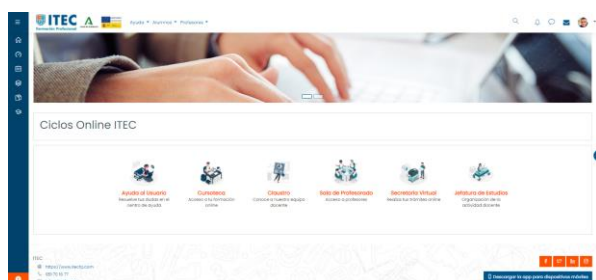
ITEC
Formación Profesional
Ayuda ▾ Alumnos ▾ Profesores ▾

Ciclos Online ITEC

Ayuda al Usuario
Resuelve tus dudas en el centro de ayuda

Cursolares
Accede a tu formación online

Claustro
Conoce a nuestro equipo docente

Sala de Profesorado
Acceso a profesores

Secretaría Virtual
Realiza tus trámites online

Jefatura de Estudios
Organización de la actividad docente

ITEC
https://www.itecfp.com
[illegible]

Descargar la app para dispositivos móviles